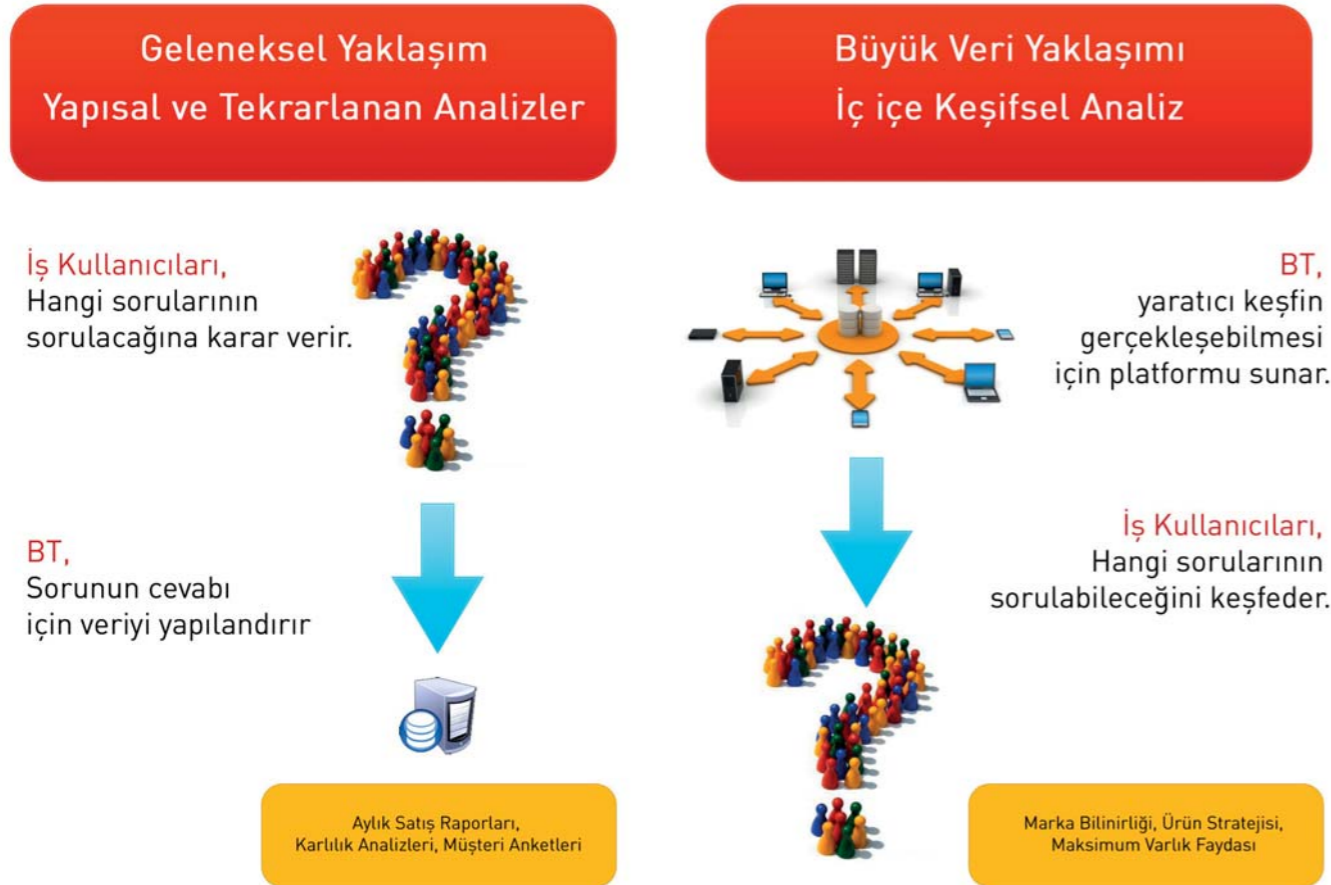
Geleneksel Yaklaşım
Yapısal ve Tekrarlanan Analizler

İş Kullanıcıları,
Hangi sorularının sorulacağına karar verir.

BT,
Sorunun cevabı için veriyi yapılandırır

Aylık Satış Raporları,
Karlılık Analizleri, Müşteri Anketleri

Büyük Veri Yaklaşımı
İç içe Keşifsel Analiz

BT,
yaratıcı keşfin gerçekleşebilmesi için platformu sunar.

İş Kullanıcıları,
Hangi sorularının sorulabileceğini keşfeder.

Marka Bilinirliği, Ürün Stratejisi,
Maksimum Varlık Faydası